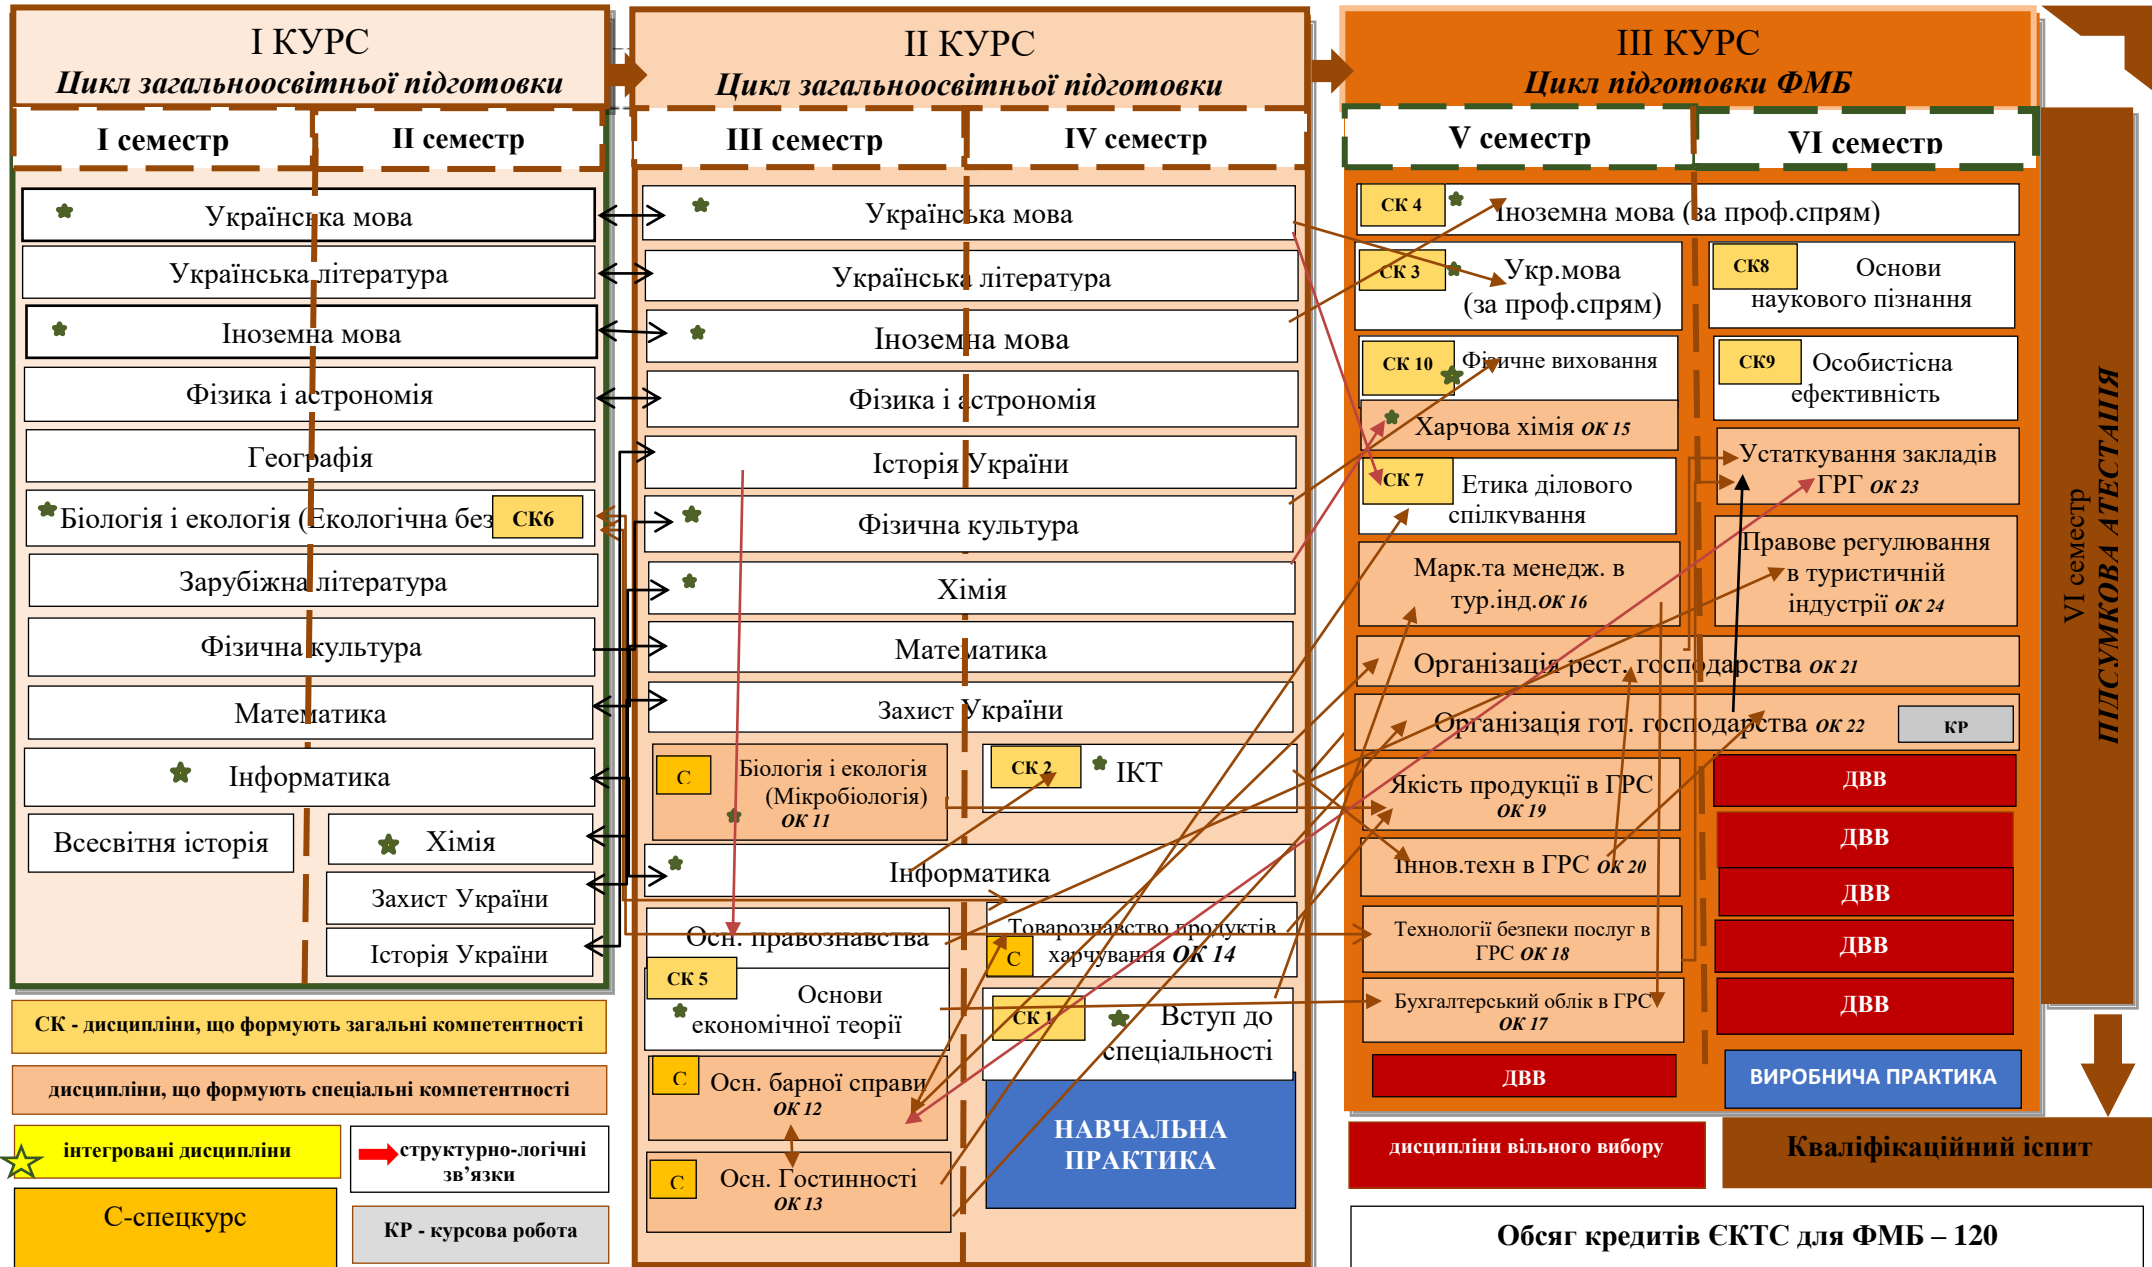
І КУРС
Цикл загальноосвітньої підготовки

І семестр | ІІ семестр

Українська мова
Українська література
Іноземна мова
Фізика і астрономія
Географія
Біологія і екологія (Екологічна без СК6
Зарубіжна література
Фізична культура
Математика
Інформатика
Всесвітня історія
Хімія
Захист України
Історія України

ІІ КУРС
Цикл загальноосвітньої підготовки

ІІІ семестр | IV семестр

Українська мова
Українська література
Іноземна мова
Фізика і астрономія
Історія України
Фізична культура
Хімія
Математика
Захист України
С Біологія і екологія (Мікробіологія) ОК 11
СК 2 ІКТ
Інформатика
Осн. правознавства
Товарознавство продуктів С харчування ОК 14
СК 5 Основи економічної теорії
СК 1 Вступ до спеціальності
С Осн. барної справи ОК 12
С Осн. Гостинності ОК 13
НАВЧАЛЬНА ПРАКТИКА

ІІІ КУРС
Цикл підготовки ФМБ

V семестр | VI семестр

СК 4 Іноземна мова (за проф.спрям)
СК 3 Укр.мова (за проф.спрям)
СК8 Основи наукового пізнання
СК 10 Фізичне виховання
СК9 Особистісна ефективність
Харчова хімія ОК 15
Устаткування закладів ГРГ ОК 23
СК 7 Етика ділового спілкування
Марк.та менедж. в тур.інд.ОК 16
Правове регулювання в туристичній індустрії ОК 24
Організація рест. господарства ОК 21
Організація гот. господарства ОК 22 КР
Якість продукції в ГРС ОК 19
ДВВ
ДВВ
Іннов.техн в ГРС ОК 20
ДВВ
Технології безпеки послуг в ГРС ОК 18
ДВВ
Бухгалтерський облік в ГРС ОК 17
ДВВ
ДВВ
ВИРОБНИЧА ПРАКТИКА

VI семестр
ПІДСУМКОВА АТЕСТАЦІЯ

СК - дисципліни, що формують загальні компетентності
дисципліни, що формують спеціальні компетентності
інтегровані дисципліни
структурно-логічні зв'язки
С-спецкурс
КР - курсова робота
дисципліни вільного вибору
Кваліфікаційний іспит
Обсяг кредитів ЄКТС для ФМБ – 120